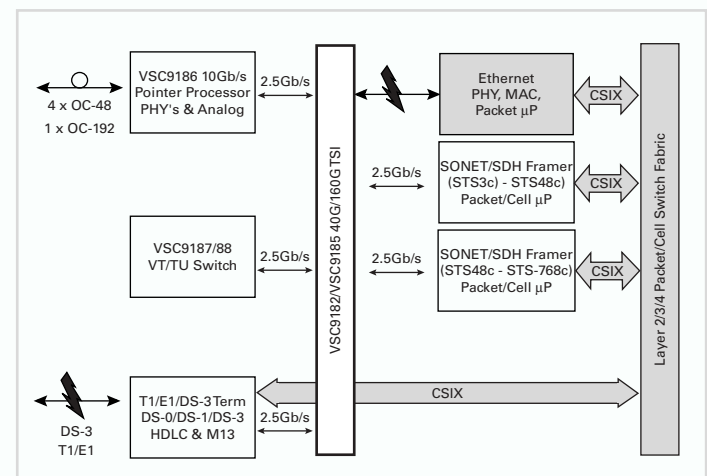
4 x OC-48
1 x OC-192

VSC9186 10Gb/s Pointer Processor PHY's & Analog

2.5Gb/s

VSC9182/VSC9185 40G/160G TSI

Ethernet PHY, MAC, Packet µP

CSIX

2.5Gb/s

SONET/SDH Framer (STS3c) - STS48c) Packet/Cell µP

CSIX

VSC9187/88 VT/TU Switch

2.5Gb/s

2.5Gb/s

SONET/SDH Framer (STS48c - STS-768c) Packet/Cell µP

CSIX

Layer 2/3/4 Packet/Cell Switch Fabric

DS-3
T1/E1

T1/E1/DS-3Term DS-0/DS-1/DS-3 HDLC & M13

2.5Gb/s

CSIX